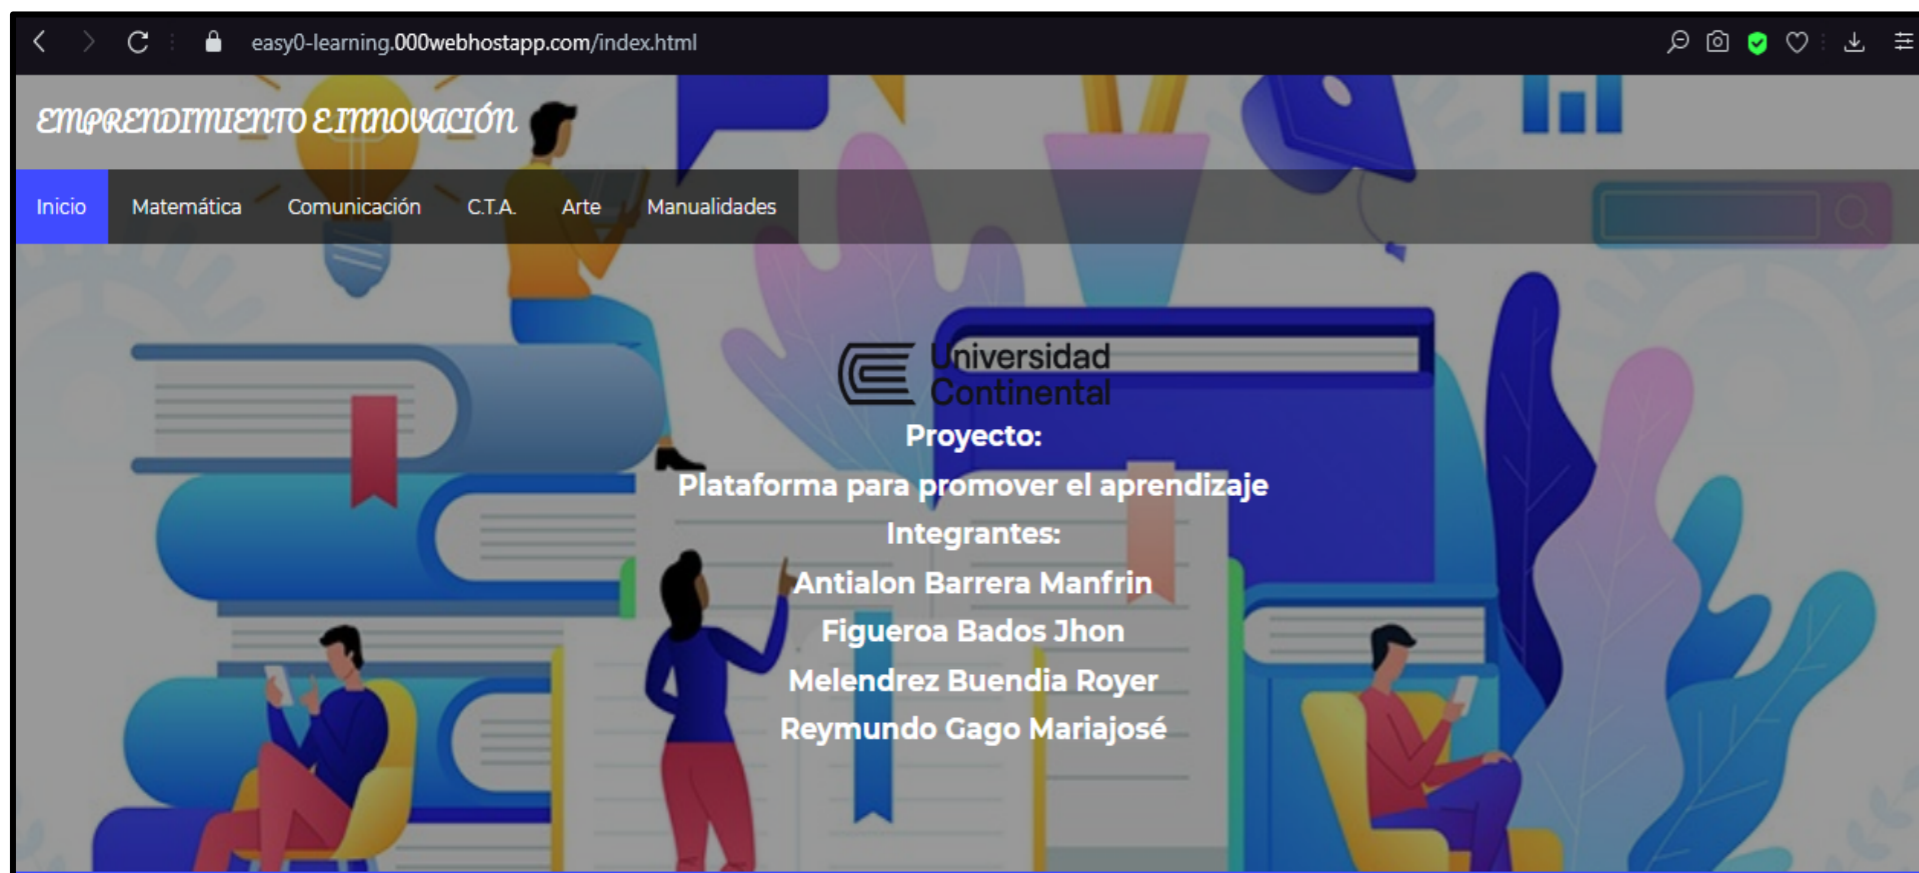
easy0-learning.000webhostapp.com/index.html

EMPRENDIMIENTO E INNOVACIÓN

Inicio Matemática Comunicación C.T.A. Arte Manualidades

Universidad Continental

Proyecto:

Plataforma para promover el aprendizaje

Integrantes:

Antialon Barrera Manfrin

Figueroa Bados Jhon

Melendrez Buendia Royer

Reymundo Gago Mariajosé